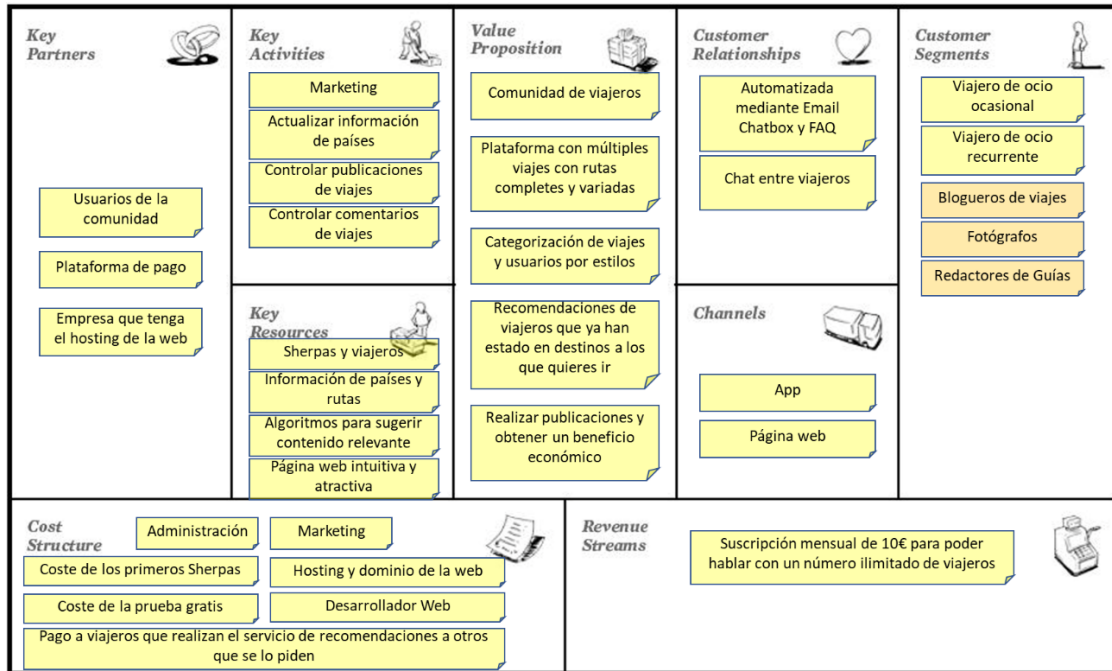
Key Partners

Usuarios de la comunidad

Plataforma de pago

Empresa que tenga el hosting de la web

Key Activities

Marketing

Actualizar información de países

Controlar publicaciones de viajes

Controlar comentarios de viajes

Key Resources

Sherpas y viajeros

Información de países y rutas

Algoritmos para sugerir contenido relevante

Página web intuitiva y atractiva

Value Proposition

Comunidad de viajeros

Plataforma con múltiples viajes con rutas completes y variadas

Categorización de viajes y usuarios por estilos

Recomendaciones de viajeros que ya han estado en destinos a los que quieres ir

Realizar publicaciones y obtener un beneficio económico

Customer Relationships

Automatizada mediante Email Chatbox y FAQ

Chat entre viajeros

Channels

App

Página web

Customer Segments

Viajero de ocio ocasional

Viajero de ocio recurrente

Blogueros de viajes

Fotógrafos

Redactores de Guías

Cost Structure

Administración

Marketing

Coste de los primeros Sherpas

Hosting y dominio de la web

Coste de la prueba gratis

Desarrollador Web

Pago a viajeros que realizan el servicio de recomendaciones a otros que se lo piden

Revenue Streams

Suscripción mensual de 10€ para poder hablar con un número ilimitado de viajeros